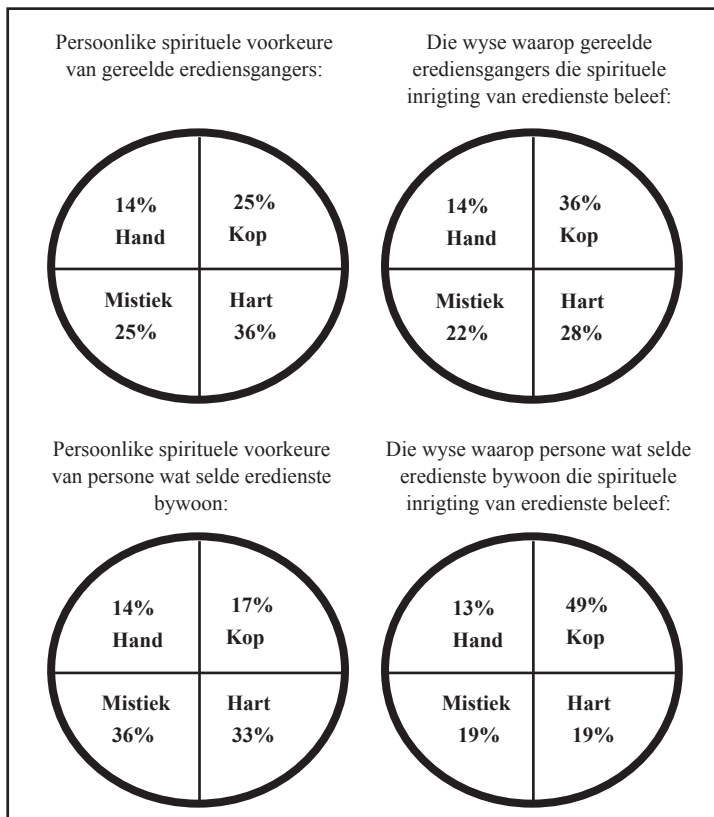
Persoonlike spirituele voorkeure van gereelde erediensgangers:

14%
Hand

25%
Kop

Mistiek
25%

Hart
36%

Die wyse waarop gereelde erediensgangers die spirituele inrigting van eredienste beleef:

14%
Hand

36%
Kop

Mistiek
22%

Hart
28%

Persoonlike spirituele voorkeure van persone wat selde eredienste bywoon:

14%
Hand

17%
Kop

Mistiek
36%

Hart
33%

Die wyse waarop persone wat selde eredienste bywoon die spirituele inrigting van eredienste beleef:

13%
Hand

49%
Kop

Mistiek
19%

Hart
19%